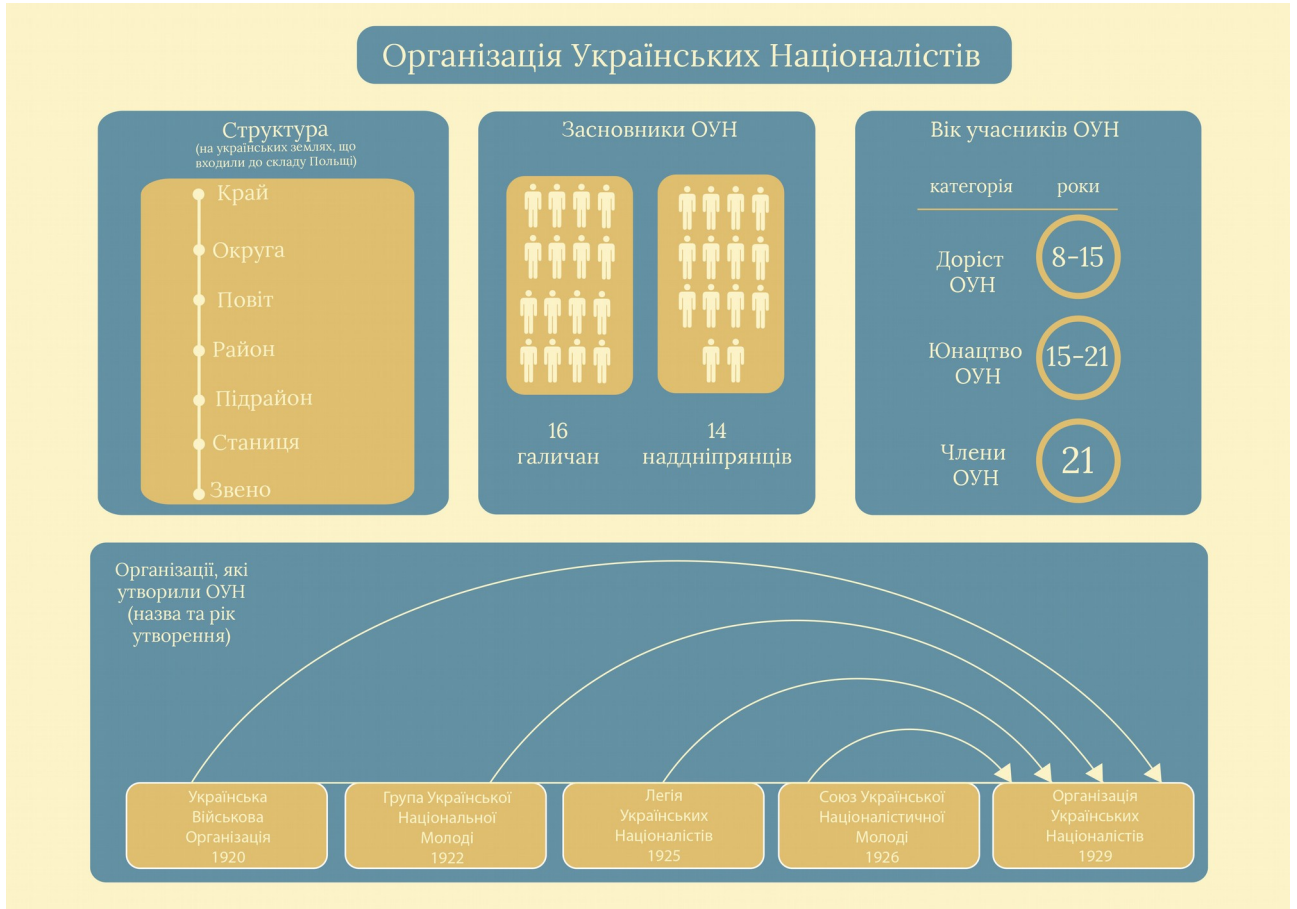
Організація Українських Націоналістів

Структура
(на українських землях, що входили до складу Польщі)

Край
Округа
Повіт
Район
Підрайон
Станиця
Звено

Засновники ОУН

16
галичан

14
наддніпрянців

Вік учасників ОУН

| категорія | роки |
|---|---|
| Доріст ОУН | 8-15 |
| Юнацтво ОУН | 15-21 |
| Члени ОУН | 21 |

Організації, які утворили ОУН (назва та рік утворення)

Українська Військова Організація 1920

Група Української Національної Молоді 1922

Легія Українських Націоналістів 1925

Союз Української Націоналістичної Молоді 1926

Організація Українських Націоналістів 1929